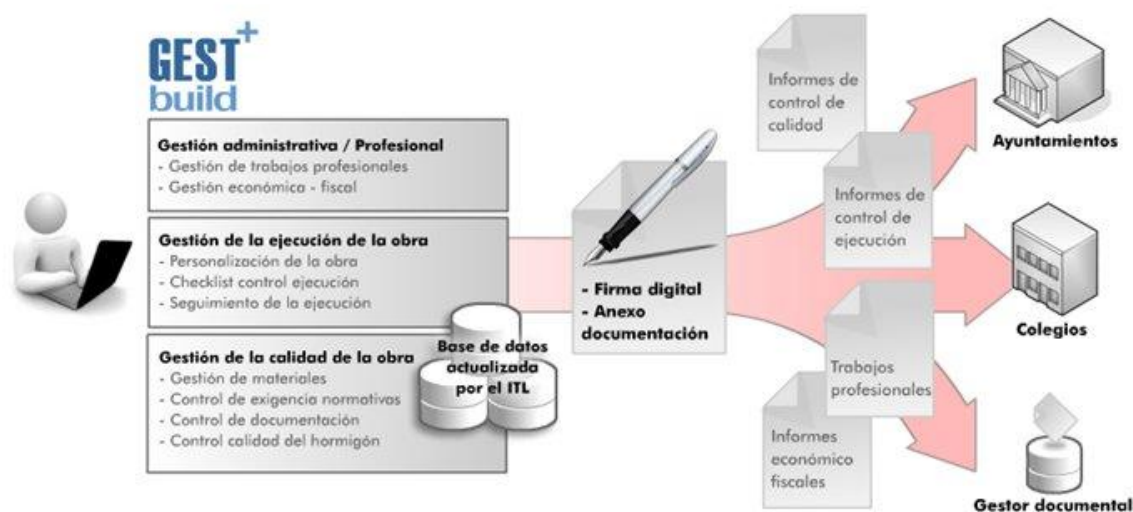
GEST+ build

Gestión administrativa / Profesional
- Gestión de trabajos profesionales
- Gestión económica - fiscal

Gestión de la ejecución de la obra
- Personalización de la obra
- Checklist control ejecución
- Seguimiento de la ejecución

Gestión de la calidad de la obra
- Gestión de materiales
- Control de exigencia normativas
- Control de documentación
- Control calidad del hormigón

Base de datos actualizada por el ITL

- Firma digital
- Anexo documentación

Informes de control de calidad

Informes de control de ejecución

Trabajos profesionales

Informes económico fiscales

Ayuntamientos

Colegios

Gestor documental